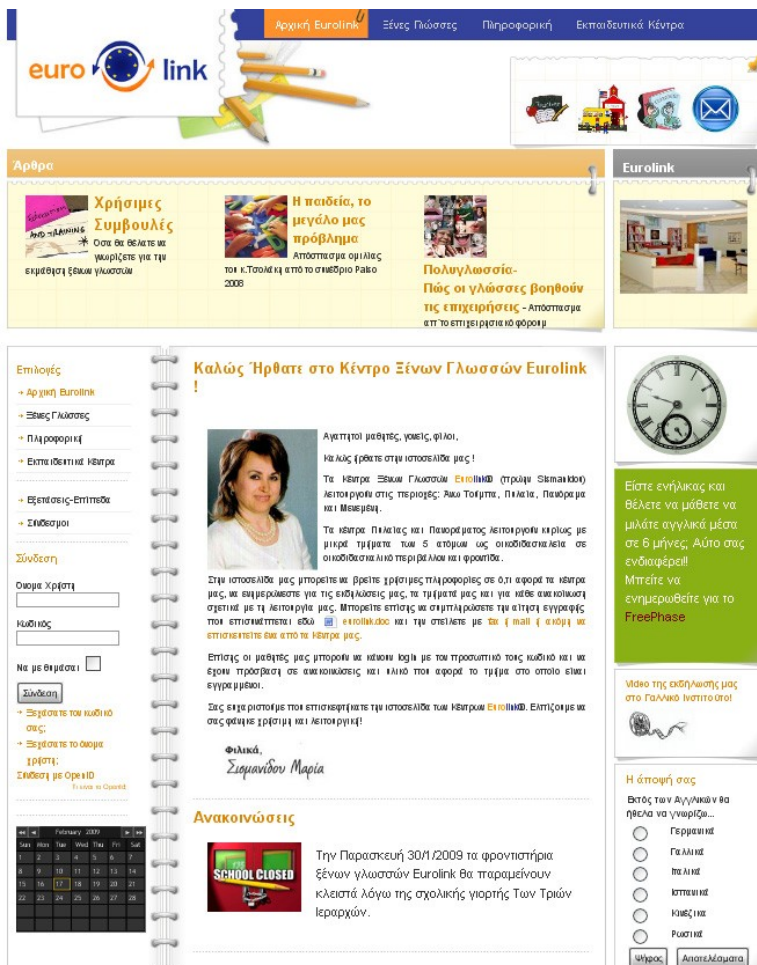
Αρχική Eurolink Ξένες Γλώσσες Πληροφορική Εκπαιδευτικά Κέντρα

euro link

Άρθρα

Χρήσιμες Συμβουλές Όσα θα θέλατε να γνωρίζετε για την εκμάθηση ξένων γλωσσών

Η παιδεία, το μεγάλο μας πρόβλημα Απόσπασμα ομιλίας του κ.Τσολάκη από το συνέδριο Palso 2008

Πολυγλωσσία- Πώς οι γλώσσες βοηθούν τις επιχειρήσεις - Απόσπασμα από το επιχειρησιακό φόρουμ

Eurolink

Επιλογές

Αρχική Eurolink
Ξένες Γλώσσες
Πληροφορική
Εκπαιδευτικά Κέντρα
Εξετάσεις-Επίπεδα
Σύνδεσμοι

Σύνδεση

Όνομα Χρήστη

Κωδικός

Να με θυμάσαι

Σύνδεση

Ξεχάσατε τον κωδικό σας;
Ξεχάσατε το όνομα χρήστη;
Σύνδεση με OpenID
Τι είναι το OpenID

February 2009

| Sun | Mon | Tue | Wed | Thu | Fri | Sat |
|---|---|---|---|---|---|---|
| 1 | 2 | 3 | 4 | 5 | 6 | 7 |
| 8 | 9 | 10 | 11 | 12 | 13 | 14 |
| 15 | 16 | 17 | 18 | 19 | 20 | 21 |
| 22 | 23 | 24 | 25 | 26 | 27 | 28 |

Καλώς Ήρθατε στο Κέντρο Ξένων Γλωσσών Eurolink !

Αγαπητοί μαθητές, γονείς, φίλοι,

Καλώς ήρθατε στην ιστοσελίδα μας !

Τα Κέντρα Ξένων Γλωσσών Eurolink (πρώην Sismanidou) λειτουργούν στις περιοχές: Άνω Τούμπα, Πυλαία, Πανόραμα και Μεσημέρι.

Τα κέντρα Πυλαίας και Πανοράματος λειτουργούν κυρίως με μικρά τμήματα των 5 ατόμων ως οικοδιδασκαλεία σε οικοδιδασκαλικό περιβάλλον και φροντίδα.

Στην ιστοσελίδα μας μπορείτε να βρείτε χρήσιμες πληροφορίες σε ό,τι αφορά τα κέντρα μας, να ενημερώνεστε για τις εκδηλώσεις μας, τα τμήματα μας και για κάθε ανακοίνωση σχετική με τη λειτουργία μας. Μπορείτε επίσης να συμπληρώσετε την αίτηση εγγραφής που επισυνάπτεται εδώ eurolink.doc και την στείλετε με fax ή mail ή ακόμη να επισκεφτείτε ένα από τα Κέντρα μας.

Επίσης οι μαθητές μας μπορούν να κάνουν login με τον προσωπικό τους κωδικό και να έχουν πρόσβαση σε ανακοινώσεις και υλικό που αφορά το τμήμα στο οποίο είναι εγγεγραμμένοι.

Σας ευχαριστούμε που επισκεφτήκατε την ιστοσελίδα των Κέντρων Eurolink. Ελπίζουμε να σας φανεί χρήσιμη και λειτουργική!

Φιλικά,
Σισμανίδου Μαρία

Ανακοινώσεις

SCHOOL CLOSED

Την Παρασκευή 30/1/2009 τα φροντιστήρια ξένων γλωσσών Eurolink θα παραμείνουν κλειστά λόγω της σχολικής γιορτής Των Τριών Ιεραρχών.

Είστε ενήλικας και θέλετε να μάθετε να μιλάτε αγγλικά μέσα σε 6 μήνες; Αυτό σας ενδιαφέρει!! Μπείτε να ενημερωθείτε για το FreePhase

Video της εκδήλωσης μας στο Γαλλικό Ινστιτούτο!

Η άποψή σας

Εκτός των Αγγλικών θα ήθελα να γνωρίζω...

Γερμανικά
Γαλλικά
Ιταλικά
Ισπανικά
Κινέζικα
Ρωσικά

Ψήφος Αποτελέσματα